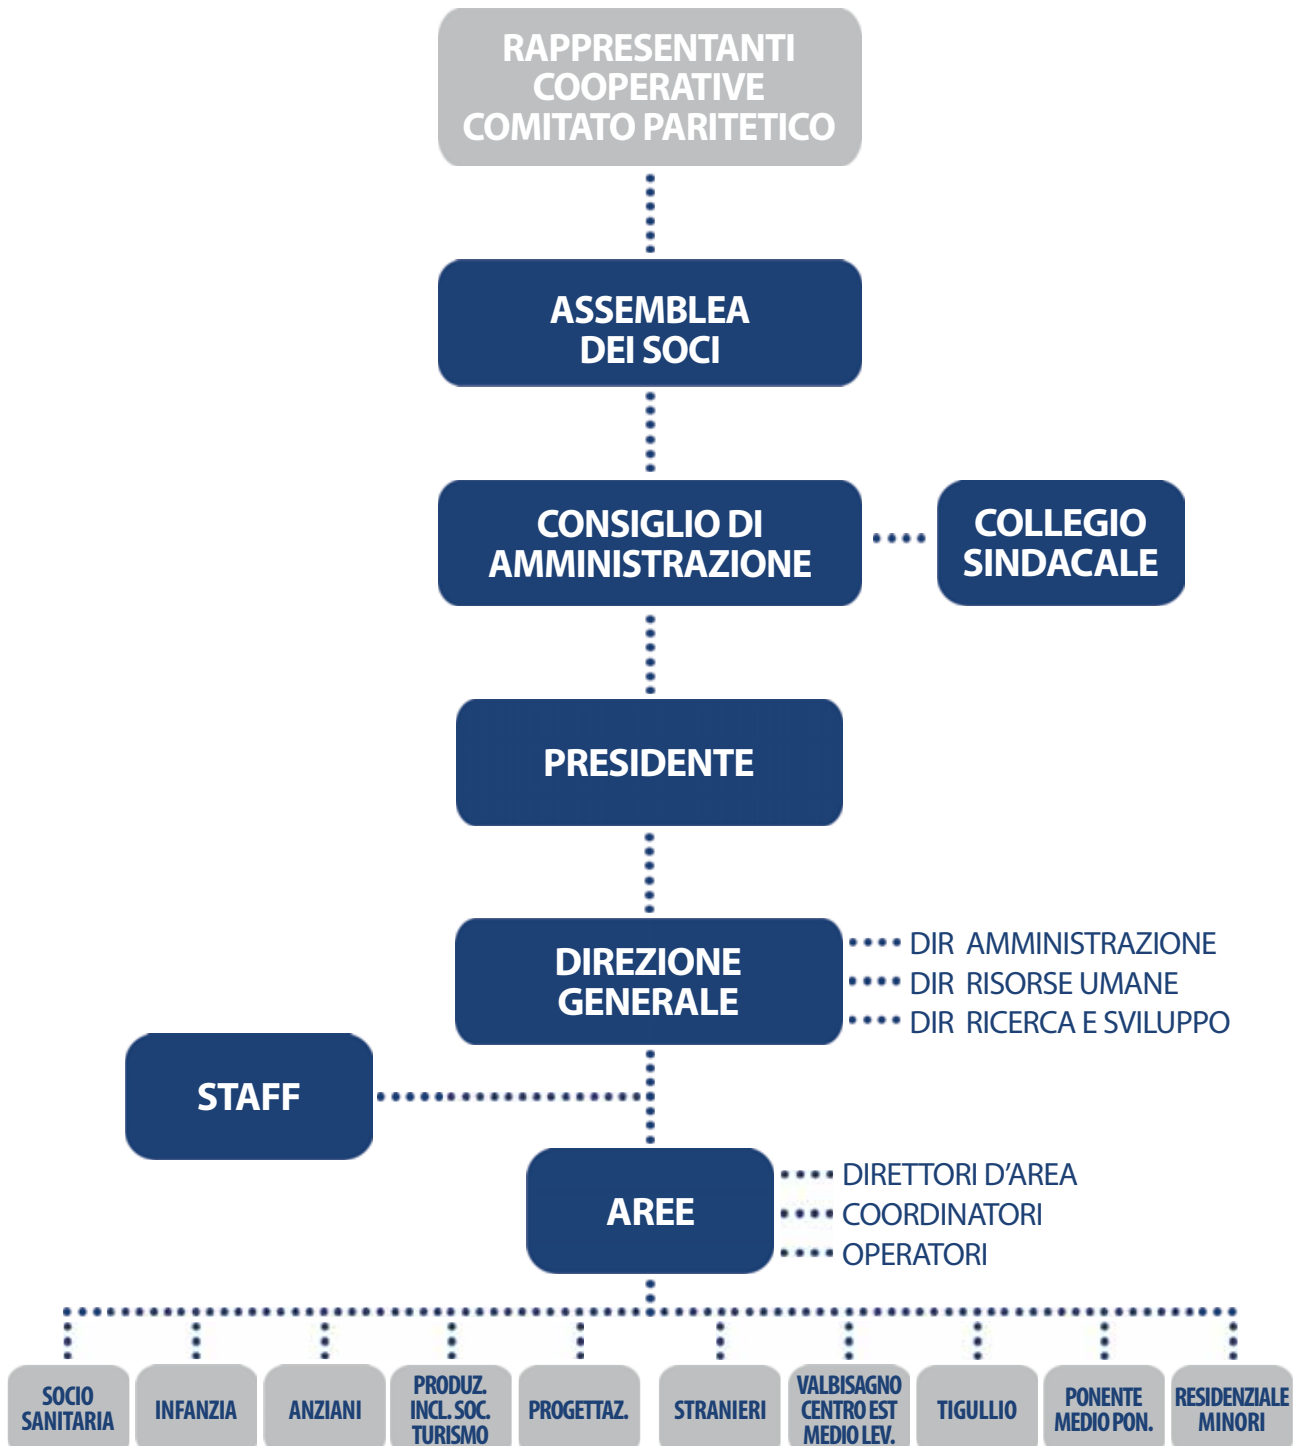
RAPPRESENTANTI COOPERATIVE COMITATO PARITETICO

ASSEMBLEA DEI SOCI

CONSIGLIO DI AMMINISTRAZIONE

COLLEGIO SINDACALE

PRESIDENTE

DIREZIONE GENERALE

DIR AMMINISTRAZIONE
DIR RISORSE UMANE
DIR RICERCA E SVILUPPO

STAFF

AREE

DIRETTORI D'AREA
COORDINATORI
OPERATORI

SOCIO SANITARIA

INFANZIA

ANZIANI

PRODUZ. INCL. SOC. TURISMO

PROGETTAZ.

STRANIERI

VALBISAGNO CENTRO EST MEDIO LEV.

TIGULLIO

PONENTE MEDIO PON.

RESIDENZIALE MINORI